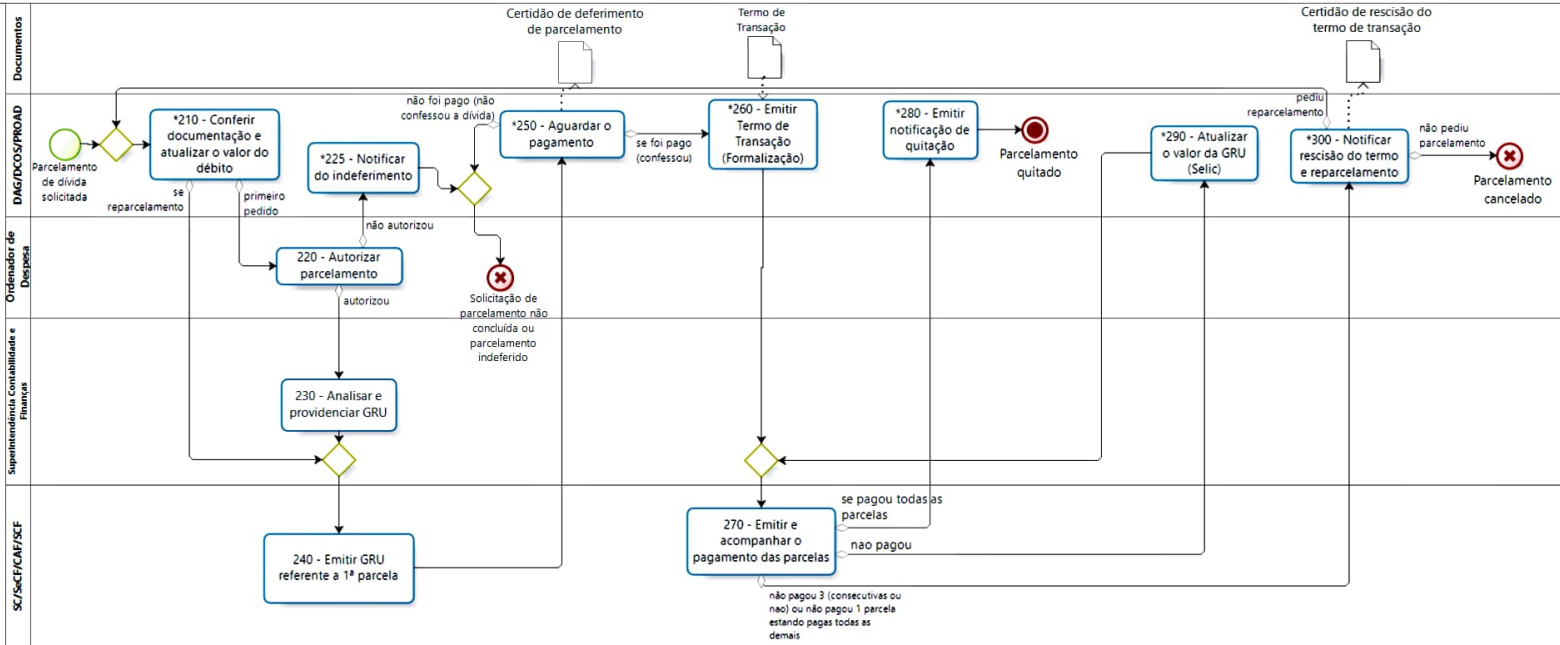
Documentos

Certidão de deferimento de parcelamento

Termo de Transação

Certidão de rescisão do termo de transação

DAG/DCOS/PROAD

Parcelamento de dívida solicitada

*210 - Conferir documentação e atualizar o valor do débito

se reparcelamento

primeiro pedido

*225 - Notificar do indeferimento

não foi pago (não confessou a dívida)

*250 - Aguardar o pagamento

se foi pago (confessou)

*260 - Emitir Termo de Transação (Formalização)

*280 - Emitir notificação de quitação

Parcelamento quitado

*290 - Atualizar o valor da GRU (Selic)

pediu reparcelamento

*300 - Notificar rescisão do termo e reparcelamento

não pediu parcelamento

Parcelamento cancelado

Ordenador de Despesa

não autorizou

220 - Autorizar parcelamento

autorizou

Solicitação de parcelamento não concluída ou parcelamento indeferido

Superintendência Contabilidade e Finanças

230 - Analisar e providenciar GRU

SC/SeCF/CAF/SCF

240 - Emitir GRU referente a 1ª parcela

270 - Emitir e acompanhar o pagamento das parcelas

se pagou todas as parcelas

nao pagou

não pagou 3 (consecutivas ou nao) ou não pagou 1 parcela estando pagas todas as demais